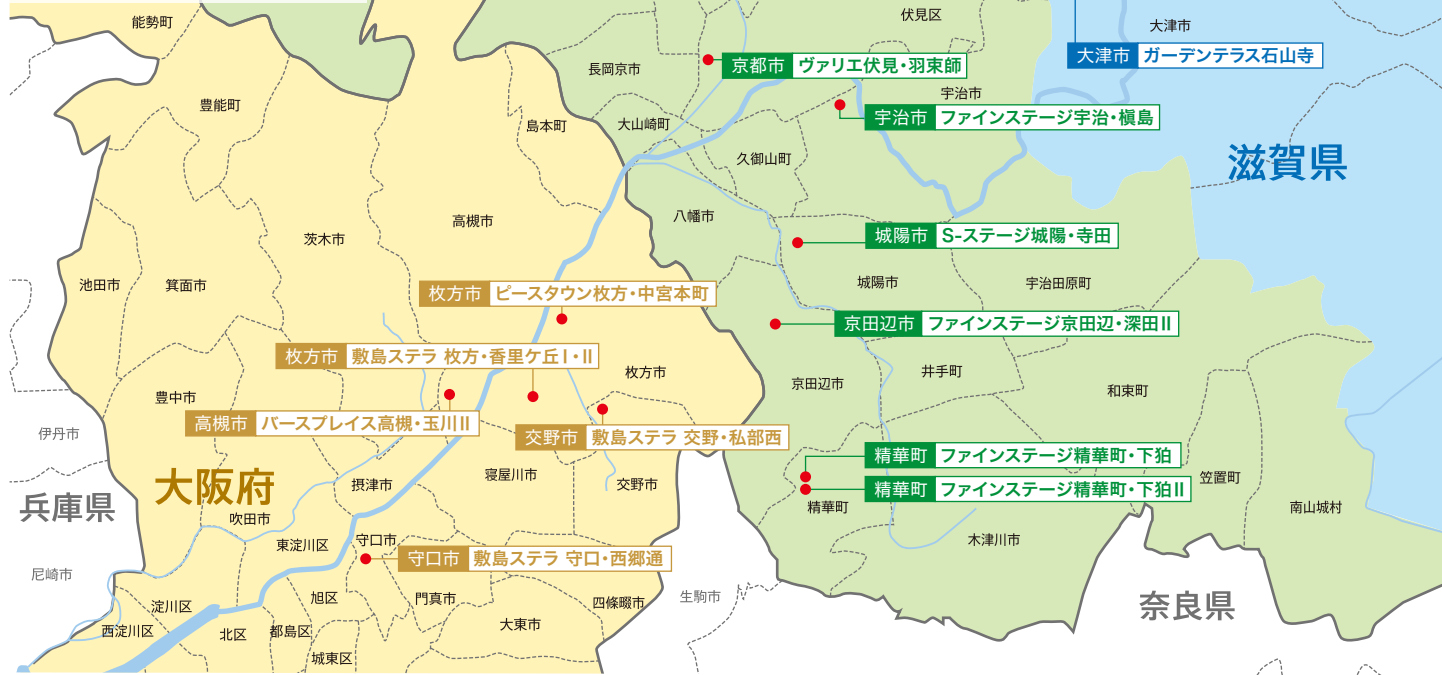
能勢町
伏見区
大津市
大津市 ガーデンテラス石山寺
長岡京市
京都市 ヴァリエ伏見・羽束師
宇治市
宇治市 ファインステージ宇治・槇島
豊能町
島本町
大山崎町
久御山町
滋賀県
八幡市
高槻市
茨木市
城陽市 S-ステージ城陽・寺田
城陽市
宇治田原町
池田市
箕面市
枚方市 ピースタウン枚方・中宮本町
京田辺市 ファインステージ京田辺・深田II
枚方市 敷島ステラ 枚方・香里ケ丘I・II
枚方市
京田辺市
井手町
和束町
豊中市
高槻市 バースプレイス高槻・玉川II
伊丹市
交野市 敷島ステラ 交野・私部西
精華町 ファインステージ精華町・下狛
寝屋川市
笠置町
兵庫県
大阪府
摂津市
交野市
精華町 ファインステージ精華町・下狛II
吹田市
精華町
南山城村
東淀川区
守口市
木津川市
守口市 敷島ステラ 守口・西郷通
尼崎市
旭区
門真市
生駒市
四條畷市
奈良県
淀川区
西淀川区
北区
都島区
大東市
城東区